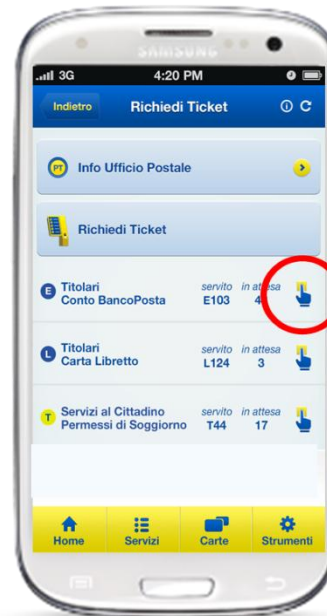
SAMSUNG

3G 4:20 PM

Indietro
Richiedi Ticket

PT Info Ufficio Postale

Richiedi Ticket

E Titolari Conto BancoPosta servito E103 in attesa 4

L Titolari Carta Libretto servito L124 in attesa 3

T Servizi al Cittadino Permessi di Soggiorno servito T44 in attesa 17

Home
Servizi
Carte
Strumenti